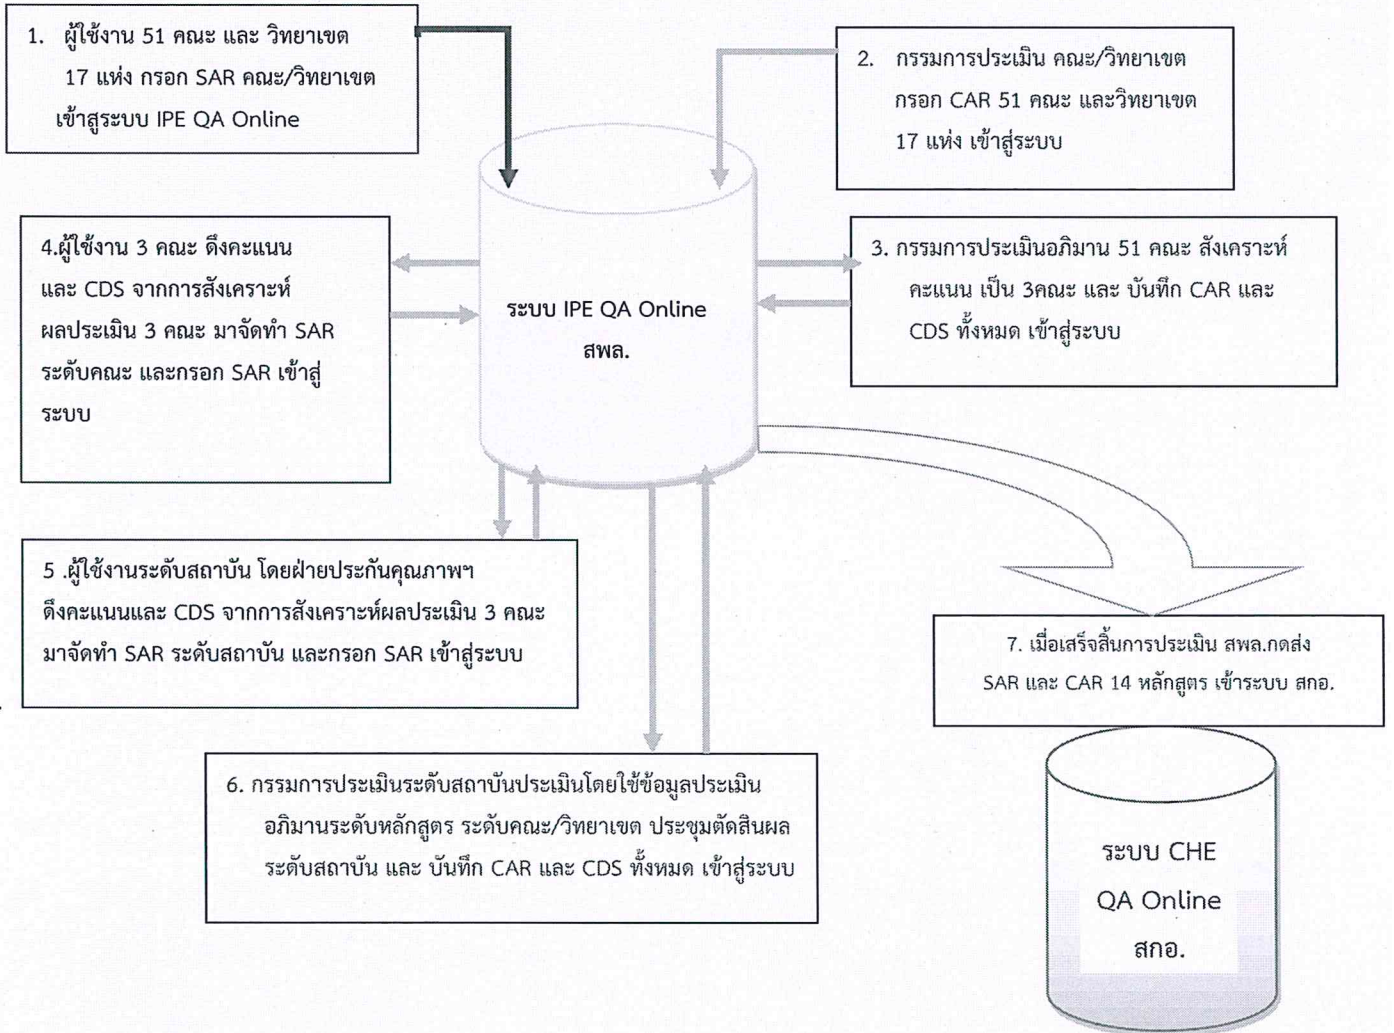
1. ผู้ใช้งาน 51 คณะ และ วิทยาเขต 17 แห่ง กรอก SAR คณะ/วิทยาเขต เข้าสู่ระบบ IPE QA Online

2. กรรมการประเมิน คณะ/วิทยาเขต กรอก CAR 51 คณะ และวิทยาเขต 17 แห่ง เข้าสู่ระบบ

4.ผู้ใช้งาน 3 คณะ ดึงคะแนน และ CDS จากการสังเคราะห์ผลประเมิน 3 คณะ มาจัดทำ SAR ระดับคณะ และกรอก SAR เข้าสู่ระบบ

ระบบ IPE QA Online สพล.

3. กรรมการประเมินอภิมาน 51 คณะ สังเคราะห์คะแนน เป็น 3คณะ และ บันทึก CAR และ CDS ทั้งหมด เข้าสู่ระบบ

5 .ผู้ใช้งานระดับสถาบัน โดยฝ่ายประกันคุณภาพฯ ดึงคะแนนและ CDS จากการสังเคราะห์ผลประเมิน 3 คณะ มาจัดทำ SAR ระดับสถาบัน และกรอก SAR เข้าสู่ระบบ

7. เมื่อเสร็จสิ้นการประเมิน สพล.กดส่ง SAR และ CAR 14 หลักสูตร เข้าระบบ สกอ.

6. กรรมการประเมินระดับสถาบันประเมินโดยใช้ข้อมูลประเมินอภิมานระดับหลักสูตร ระดับคณะ/วิทยาเขต ประชุมตัดสินผลระดับสถาบัน และ บันทึก CAR และ CDS ทั้งหมด เข้าสู่ระบบ

ระบบ CHE QA Online สกอ.